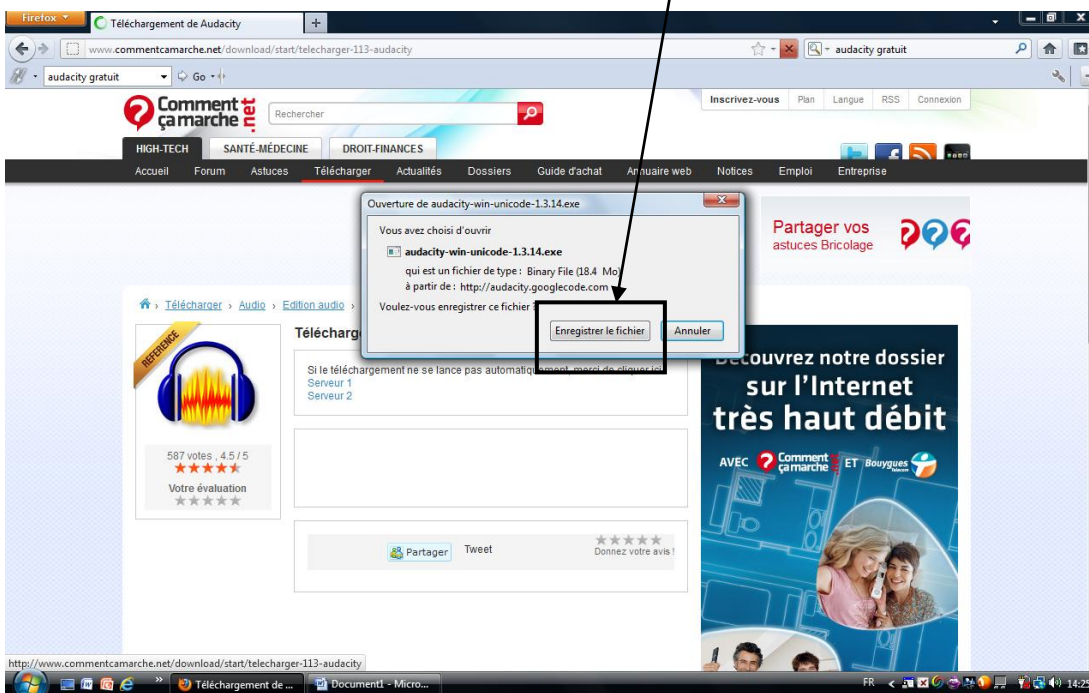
Firefox
Téléchargement de Audacity
+
www.commentcamarche.net/download/start/telecharger-113-audacity
audacity gratuit
audacity gratuit
Go

Comment ça marche .net
Rechercher
Inscrivez-vous Plan Langue RSS Connexion
HIGH-TECH SANTÉ-MÉDECINE DROIT-FINANCES
Accueil Forum Astuces Télécharger Actualités Dossiers Guide d'achat Annuaire web Notices Emploi Entreprise

Ouverture de audacity-win-unicode-1.3.14.exe
Vous avez choisi d'ouvrir
audacity-win-unicode-1.3.14.exe
qui est un fichier de type : Binary File (18.4 Mo)
à partir de : http://audacity.googlecode.com
Voulez-vous enregistrer ce fichier ?
Enregistrer le fichier
Annuler

Partager vos astuces Bricolage

Télécharger › Audio › Edition audio ›
REFERENCE
Télécharg
Si le téléchargement ne se lance pas automatiquement, merci de cliquer ici
Serveur 1
Serveur 2
587 votes , 4.5 / 5
Votre évaluation
Partager Tweet
Donnez votre avis !

Découvrez notre dossier sur l'Internet très haut débit
AVEC Comment ça marche ET Bouygues Telecom

http://www.commentcamarche.net/download/start/telecharger-113-audacity
Téléchargement de ...
Document1 - Micro...
FR 14:25